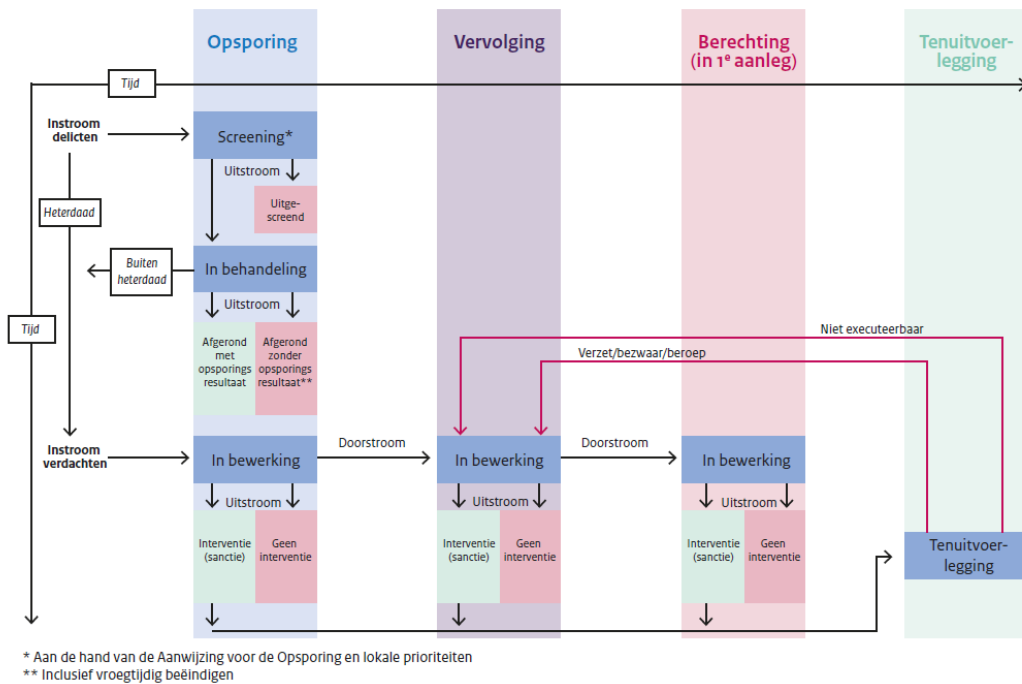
Opsporing

Vervolging

Berechting (in 1e aanleg)

Tenuitvoerlegging

Tijd

Instroom delicten

Screening*

Uitstroom

Uitgescreend

Heterdaad

Buiten heterdaad

In behandeling

Uitstroom

Tijd

Afgerond met opsporingsresultaat

Afgerond zonder opsporingsresultaat**

Niet executeerbaar

Verzet/bezwaar/beroep

Instroom verdachten

In bewerking

Doorstroom

In bewerking

Doorstroom

In bewerking

Uitstroom

Uitstroom

Uitstroom

Interventie (sanctie)

Geen interventie

Interventie (sanctie)

Geen interventie

Interventie (sanctie)

Geen interventie

Tenuitvoerlegging

* Aan de hand van de Aanwijzing voor de Opsporing en lokale prioriteiten
** Inclusief vroegtijdig beëindigen